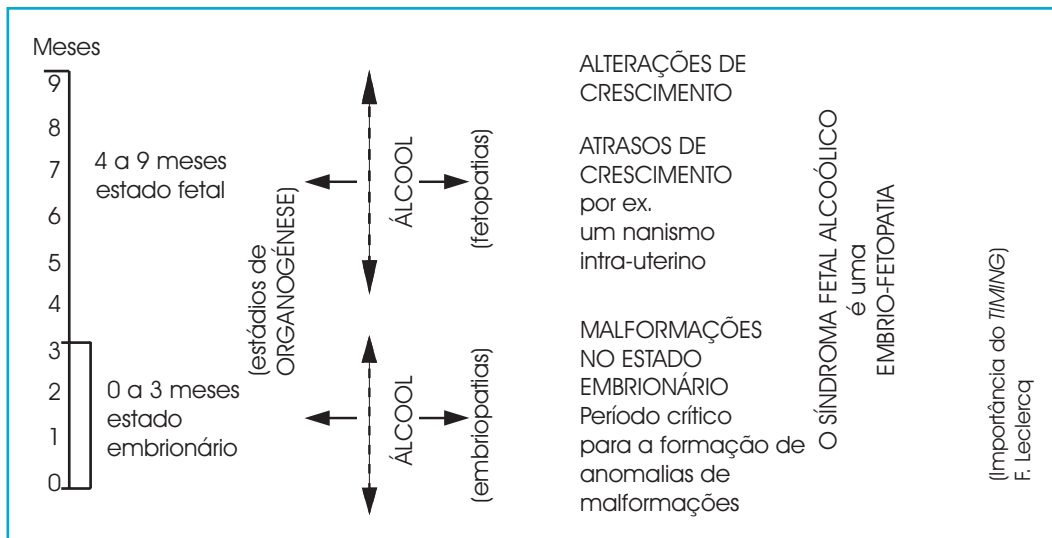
Meses

9
8
7
6
5
4
3
2
1
0

4 a 9 meses estado fetal

0 a 3 meses estado embrionário

(estádios de ORGANOGÉNESE)

ÁLCOOL

(fetopatias)

ÁLCOOL

(embriopatias)

ALTERAÇÕES DE CRESCIMENTO

ATRASOS DE CRESCIMENTO por ex. um nanismo intra-uterino

MALFORMAÇÕES NO ESTADO EMBRIONÁRIO Período crítico para a formação de anomalias de malformações

O SÍNDROMA FETAL ALCOÓLICO é uma EMBRIO-FETOPATIA

(Importância do *TIMING*) F. Leclercq